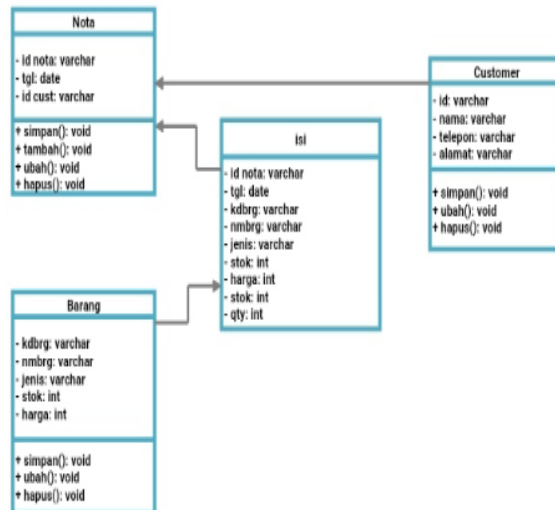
Nota

- id nota: varchar
- tgl: date
- id cust: varchar

+ simpan(): void
+ tambah(): void
+ ubah(): void
+ hapus(): void

Customer

- id: varchar
- nama: varchar
- telepon: varchar
- alamat: varchar

+ simpan(): void
+ ubah(): void
+ hapus(): void

isi

- id nota: varchar
- tgl: date
- kdbrg: varchar
- nmbrg: varchar
- jenis: varchar
- stok: int
- harga: int
- stok: int
- qty: int

Barang

- kdbrg: varchar
- nmbrg: varchar
- jenis: varchar
- stok: int
- harga: int

+ simpan(): void
+ ubah(): void
+ hapus(): void